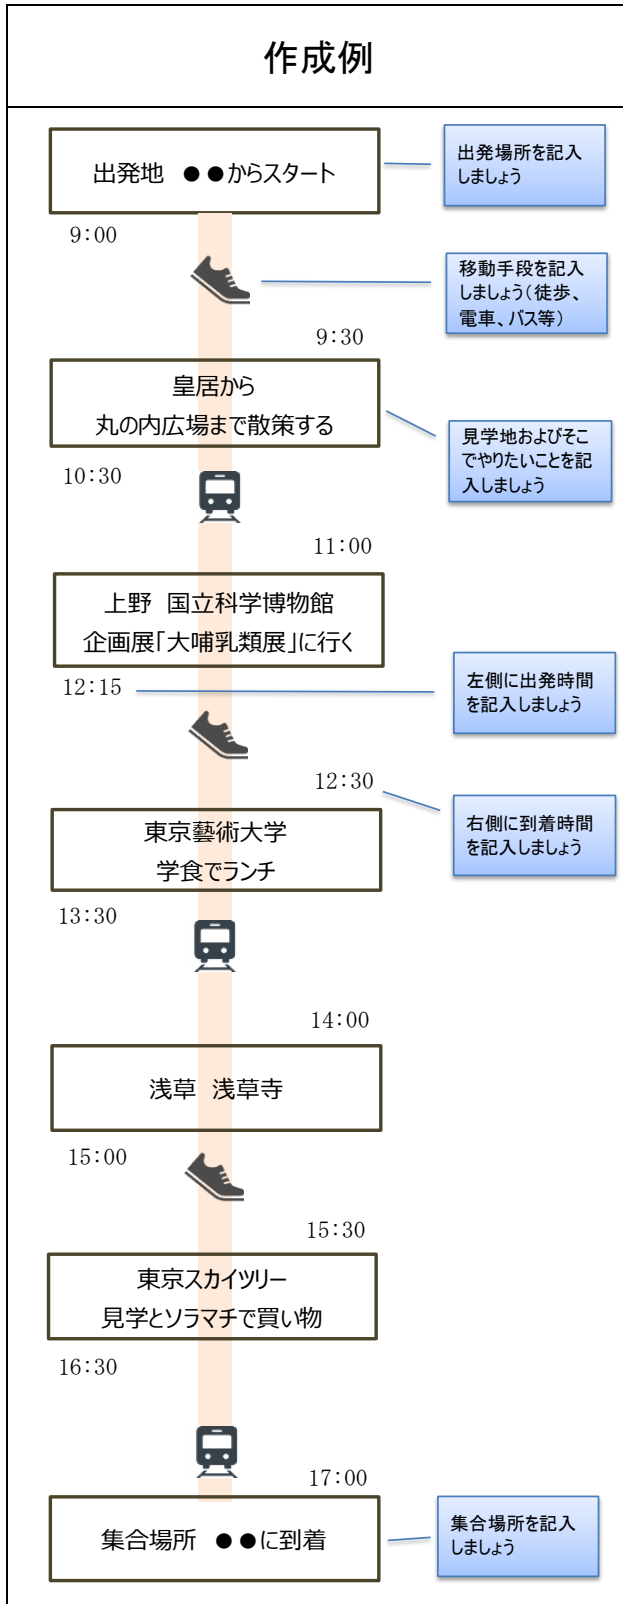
作成例

出発地 ●●からスタート

出発場所を記入しましょう

9:00

移動手段を記入しましょう(徒歩、電車、バス等)

9:30

皇居から
丸の内広場まで散策する

見学地およびそこでやりたいことを記入しましょう

10:30

11:00

上野 国立科学博物館
企画展「大哺乳類展」に行く

12:15

左側に出発時間を記入しましょう

12:30

右側に到着時間を記入しましょう

東京藝術大学
学食でランチ

13:30

14:00

浅草 浅草寺

15:00

15:30

東京スカイツリー
見学とソラマチで買い物

16:30

17:00

集合場所 ●●に到着

集合場所を記入しましょう